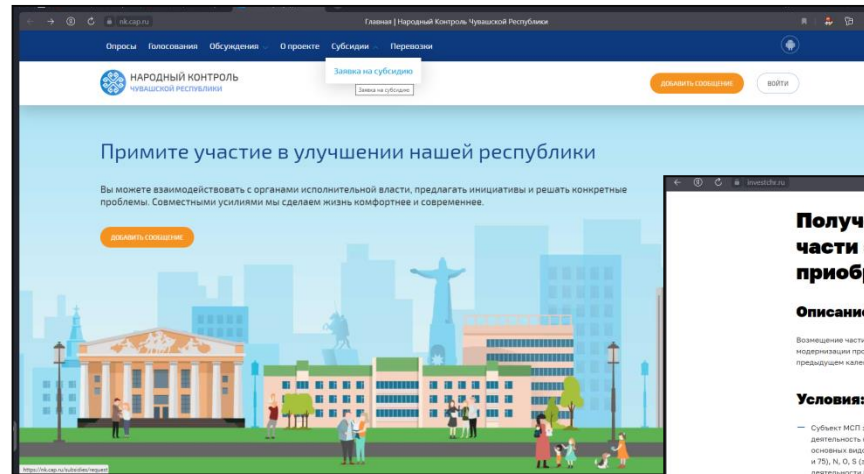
nk.cap.ru

Главная | Народный Контроль Чувашской Республики

Опросы Голосования Обсуждения О проекте Субсидии Перевозки

Заявка на субсидию

Заявка на субсидию

НАРОДНЫЙ КОНТРОЛЬ
ЧУВАШСКОЙ РЕСПУБЛИКИ

ДОБАВИТЬ СООБЩЕНИЕ

ВОЙТИ

Примите участие в улучшении нашей республики

Вы можете взаимодействовать с органами исполнительной власти, предлагать инициативы и решать конкретные проблемы. Совместными усилиями мы сделаем жизнь комфортнее и современнее.

ДОБАВИТЬ СООБЩЕНИЕ

https://nk.cap.ru/subsidies/request

investcheb.ru

Получ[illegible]
части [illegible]
приобр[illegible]

Описани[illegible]

Возмещение части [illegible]
модернизации про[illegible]
предыдущем кален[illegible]

Условия:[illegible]

— Субъект МСП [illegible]
деятельность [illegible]
основных видо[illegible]
и 75), N, O, S ([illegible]
деятельности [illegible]